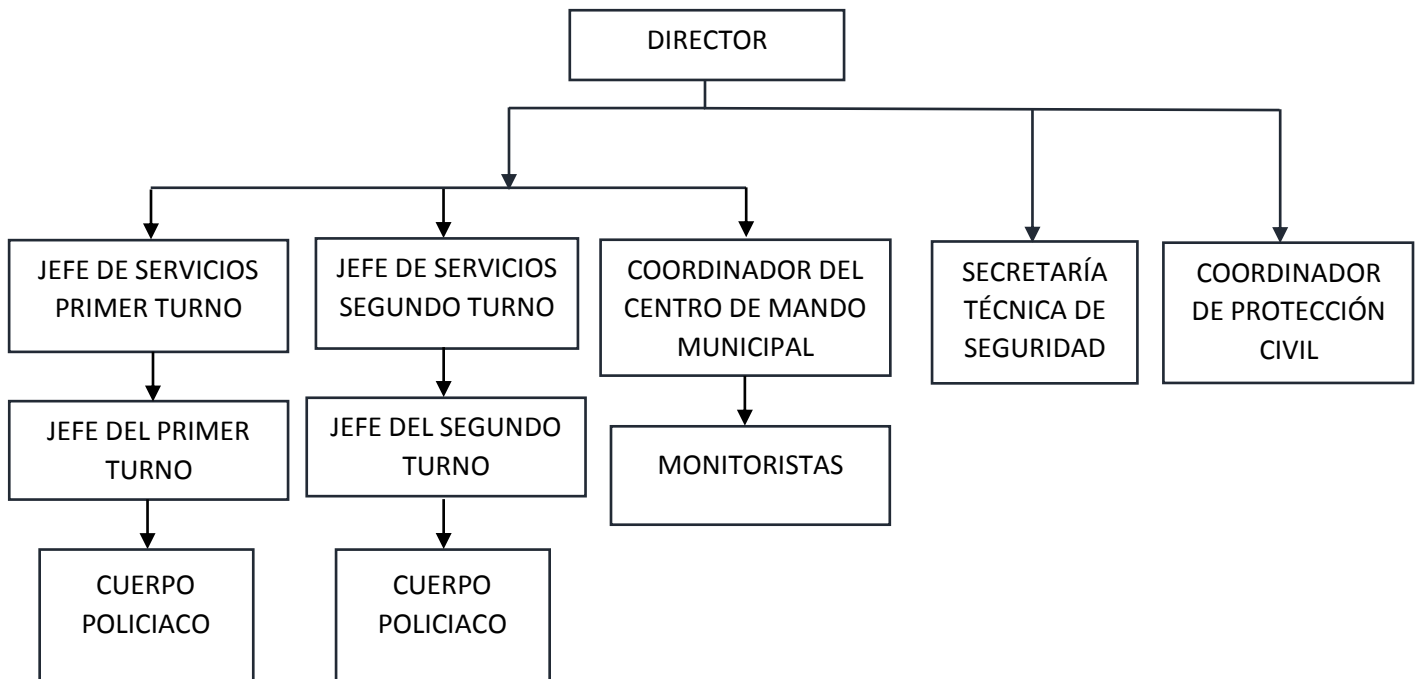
DIRECTOR

JEFE DE SERVICIOS PRIMER TURNO

JEFE DEL PRIMER TURNO

CUERPO POLICIACO

JEFE DE SERVICIOS SEGUNDO TURNO

JEFE DEL SEGUNDO TURNO

CUERPO POLICIACO

COORDINADOR DEL CENTRO DE MANDO MUNICIPAL

MONITORISTAS

SECRETARÍA TÉCNICA DE SEGURIDAD

COORDINADOR DE PROTECCIÓN CIVIL